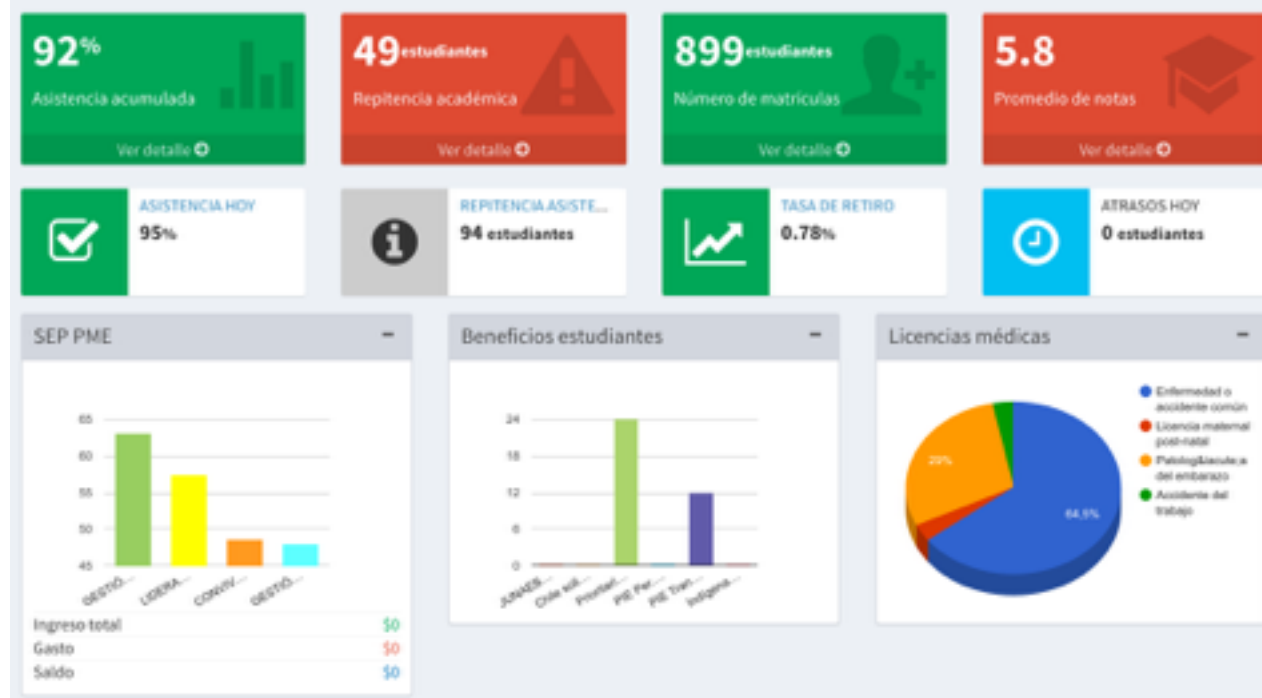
92%
Asistencia acumulada
Ver detalle

49estudiantes
Repitencia académica
Ver detalle

899estudiantes
Número de matrículas
Ver detalle

5.8
Promedio de notas
Ver detalle

ASISTENCIA HOY
95%

REPITENCIA ASISTE...
94 estudiantes

TASA DE RETIRO
0.78%

ATRASOS HOY
0 estudiantes

SEP PME
65
60
55
50
45
GESTIÓ...
LIDERA...
CONVIV...
GESTIÓ...

| Ingreso total | $0 |
|---|---|
| Gasto | $0 |
| Saldo | $0 |

Beneficios estudiantes
24
18
12
6
0
JUNAEB...
Chile sol...
Prioritari...
PIE Per...
PIE Tran...
Indígena...

Licencias médicas
Enfermedad o accidente común
Licencia maternal post-natal
Patolog&iacute;a del embarazo
Accidente del trabajo
29%
64,5%